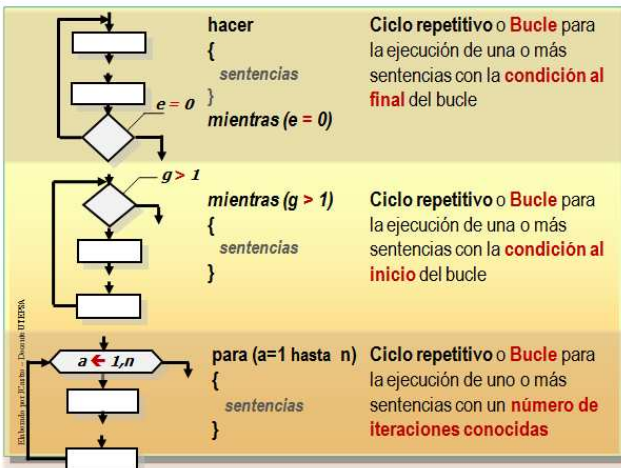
$e = 0$

hacer
{
sentencias
}
mientras (e = 0)

Ciclo repetitivo o Bucle para la ejecución de una o más sentencias con la condición al final del bucle

$g > 1$

mientras (g > 1)
{
sentencias
}

Ciclo repetitivo o Bucle para la ejecución de una o más sentencias con la condición al inicio del bucle

a ← 1,n

para (a=1 hasta n)
{
sentencias
}

Ciclo repetitivo o Bucle para la ejecución de uno o más sentencias con un número de iteraciones conocidas

Elaborado por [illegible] - Docente UTEPSA